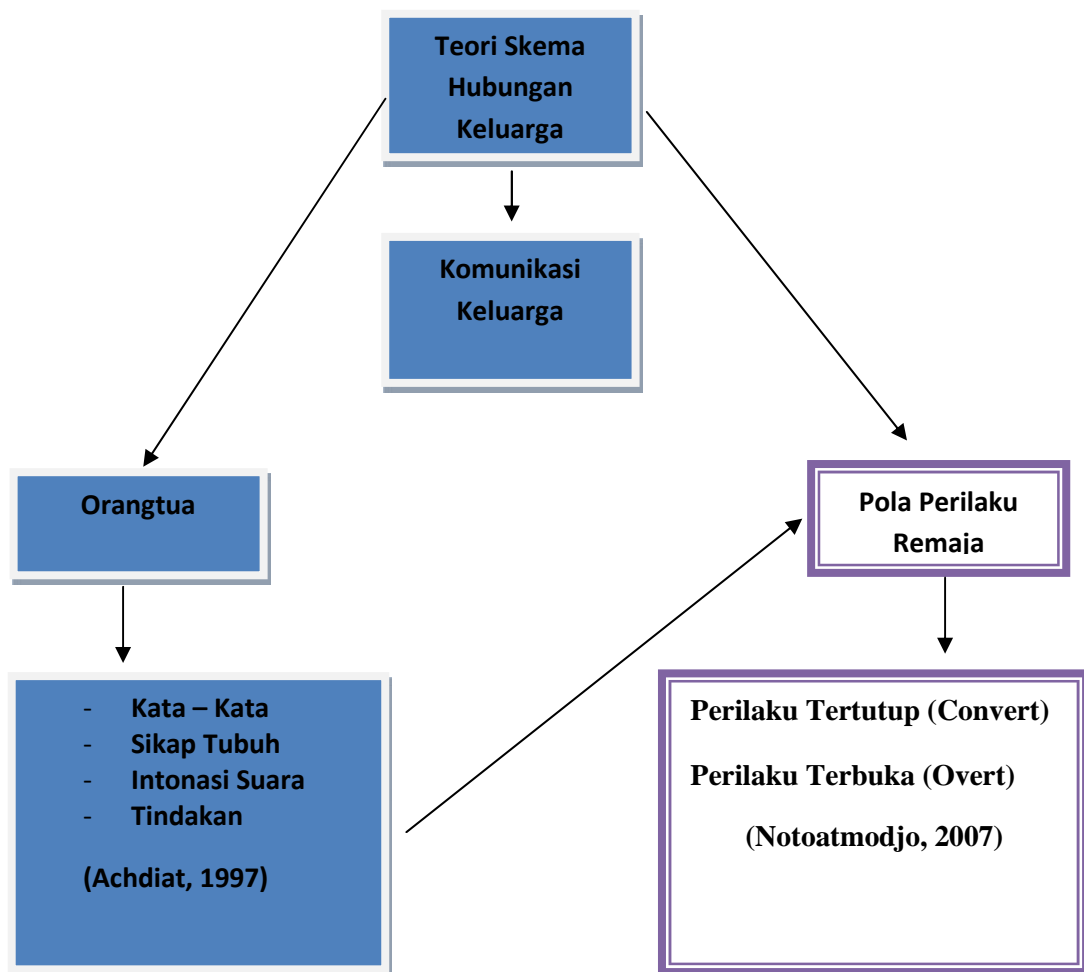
Teori Skema Hubungan Keluarga

Komunikasi Keluarga

Orangtua

- Kata – Kata
- Sikap Tubuh
- Intonasi Suara
- Tindakan

(Achdiat, 1997)

Pola Perilaku Remaja

Perilaku Tertutup (Convert)

Perilaku Terbuka (Overt)

(Notoatmodjo, 2007)